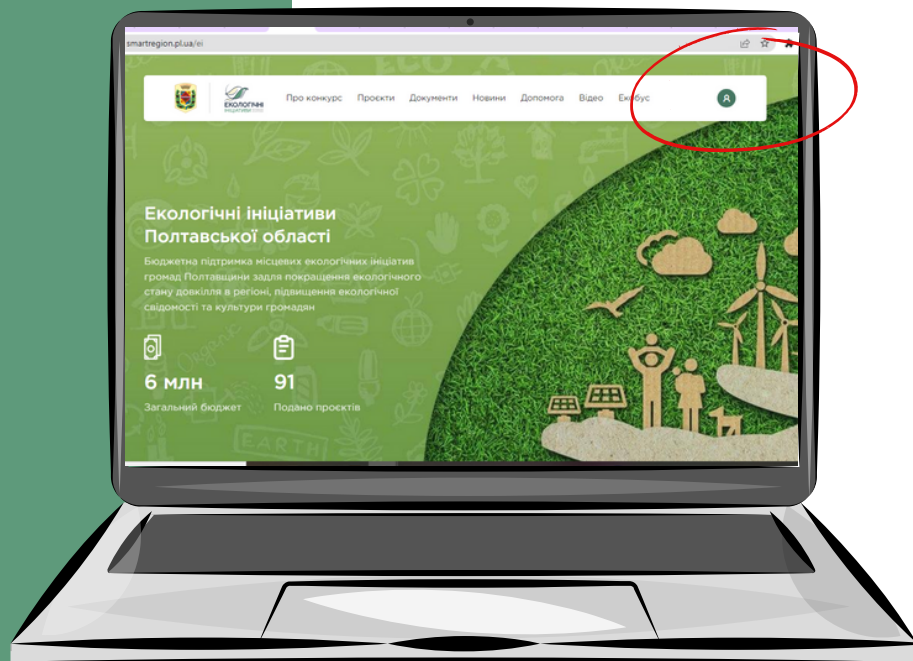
smartregion.pl.ua/ei

ЕКОЛОГІЧНІ ІНІЦІАТИВИ

Про конкурс Проєкти Документи Новини Допомога Відео Екобус

Я

ECO

EARTH

Екологічні ініціативи Полтавської області

Бюджетна підтримка місцевих екологічних ініціатив громад Полтавщини задля покращення екологічного стану довкілля в регіоні, підвищення екологічної свідомості та культури громадян

6 млн
Загальний бюджет

91
Подано проєктів